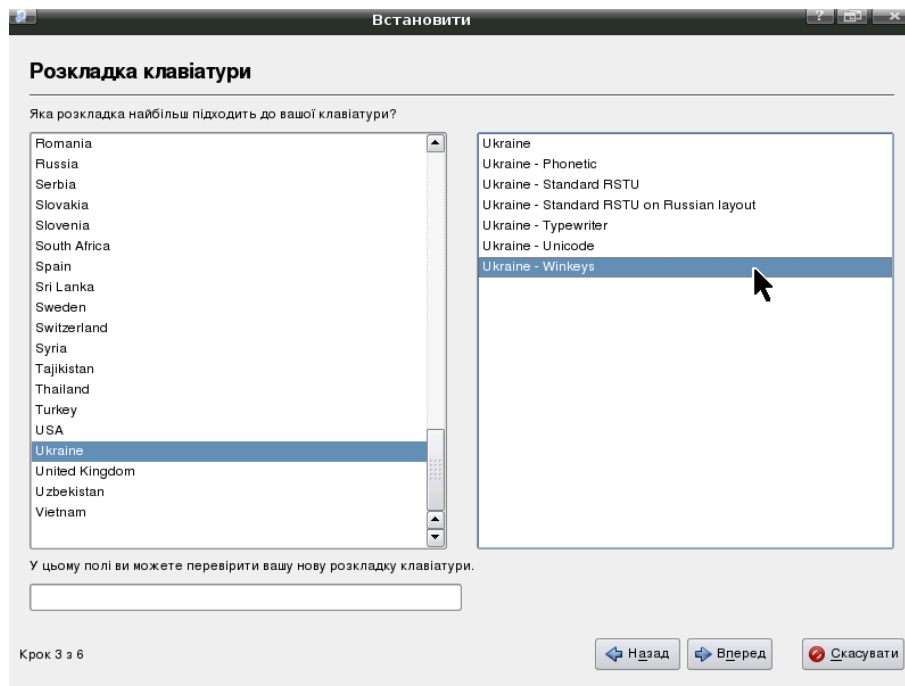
Встановити

Розкладка клавіатури

Яка розкладка найбільш підходить до вашої клавіатури?

Romania
Russia
Serbia
Slovakia
Slovenia
South Africa
Spain
Sri Lanka
Sweden
Switzerland
Syria
Tajikistan
Thailand
Turkey
USA
Ukraine
United Kingdom
Uzbekistan
Vietnam

Ukraine
Ukraine - Phonetic
Ukraine - Standard RSTU
Ukraine - Standard RSTU on Russian layout
Ukraine - Typewriter
Ukraine - Unicode
Ukraine - Winkeys

У цьому полі ви можете перевірити вашу нову розкладку клавіатури.

Крок 3 з 6

Назад
Вперед
Скасувати